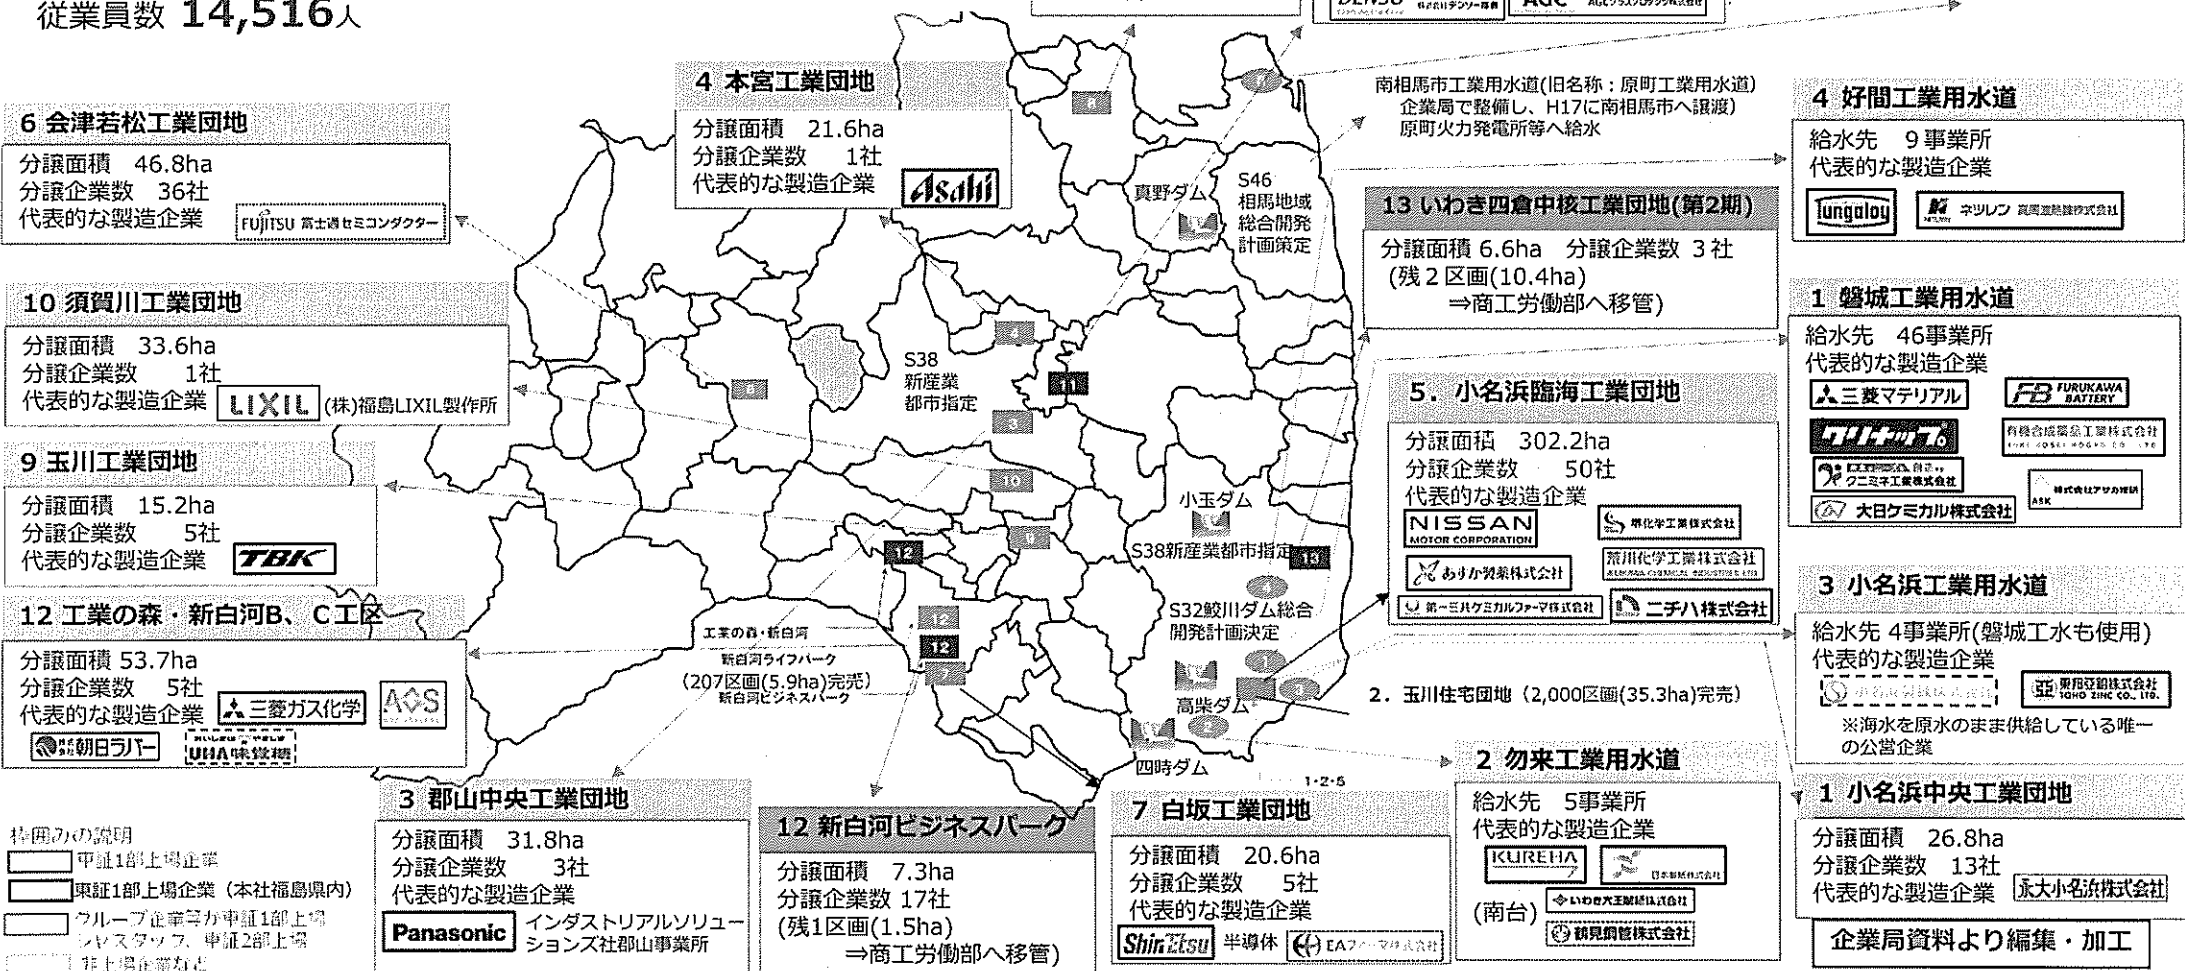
従業員数 14,516人

6 会津若松工業団地
分譲面積 46.8ha
分譲企業数 36社
代表的な製造企業 FUJITSU 富士通セミコンダクター

4 本宮工業団地
分譲面積 21.6ha
分譲企業数 1社
代表的な製造企業 Asahi

南相馬市工業用水道(旧名称：原町工業用水道)
企業局で整備し、H17に南相馬市へ譲渡)
原町火力発電所等へ給水

4 好間工業用水道
給水先 9事業所
代表的な製造企業
Tungaloy ネツレン 高周波熱錬株式会社

真野ダム
S46 相馬地域総合開発計画策定

13 いわき四倉中核工業団地(第2期)
分譲面積 6.6ha 分譲企業数 3社
(残2区画(10.4ha)
⇒商工労働部へ移管)

10 須賀川工業団地
分譲面積 33.6ha
分譲企業数 1社
代表的な製造企業 LIXIL (株)福島LIXIL製作所

S38 新産業都市指定

1 磐城工業用水道
給水先 46事業所
代表的な製造企業
三菱マテリアル FB FURUKAWA BATTERY
クリナップ 有機合成薬品工業株式会社
クニミネ工業株式会社 株式会社アサカ理研
大日ケミカル株式会社

5. 小名浜臨海工業団地
分譲面積 302.2ha
分譲企業数 50社
代表的な製造企業
NISSAN MOTOR CORPORATION 堺化学工業株式会社
あすか製薬株式会社 荒川化学工業株式会社
第一三共ケミカルファーマ株式会社 ニチハ株式会社

9 玉川工業団地
分譲面積 15.2ha
分譲企業数 5社
代表的な製造企業 TBK

小玉ダム
S38新産業都市指定
S32鮫川ダム総合開発計画決定

12 工業の森・新白河B、C工区
分譲面積 53.7ha
分譲企業数 5社
代表的な製造企業 三菱ガス化学 A&S
朝日ラバー UHA味覚糖

工業の森・新白河
新白河ライフパーク
(207区画(5.9ha)完売)
新白河ビジネスパーク

3 小名浜工業用水道
給水先 4事業所(磐城工水も使用)
代表的な製造企業
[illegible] 東邦亜鉛株式会社
※海水を原水のまま供給している唯一の公営企業

2. 玉川住宅団地 (2,000区画(35.3ha)完売)

高柴ダム
四時ダム
1・2・5

2 勿来工業用水道
給水先 5事業所
代表的な製造企業
KUREHA 日本製紙株式会社
(南台) いわき大王製紙株式会社
日鉄鋼管株式会社

1 小名浜中央工業団地
分譲面積 26.8ha
分譲企業数 13社
代表的な製造企業 永大小名浜株式会社

枠囲みの説明
東証1部上場企業
東証1部上場企業(本社福島県内)
グループ企業等が東証1部上場 ジャスダック、東証2部上場
非上場企業など

3 郡山中央工業団地
分譲面積 31.8ha
分譲企業数 3社
代表的な製造企業
Panasonic インダストリアルソリューションズ社郡山事業所

12 新白河ビジネスパーク
分譲面積 7.3ha
分譲企業数 17社
(残1区画(1.5ha)
⇒商工労働部へ移管)

7 白坂工業団地
分譲面積 20.6ha
分譲企業数 5社
代表的な製造企業
ShinEtsu 半導体 EAファーマ株式会社

企業局資料より編集・加工